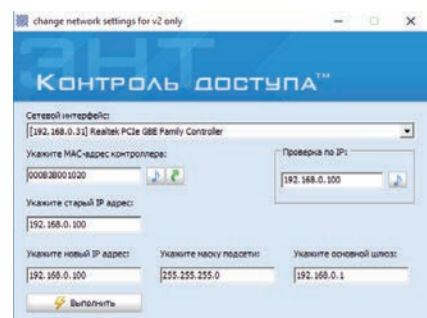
change network settings for v2 only

ЗНТ

Контроль доступа™

Сетевой интерфейс:

[192.168.0.31] Realtek PCIe GBE Family Controller

Укажите MAC-адрес контроллера:

000828001020

Проверка по IP:

192.168.0.100

Укажите старый IP адрес:

192.168.0.100

Укажите новый IP адрес:

192.168.0.100

Укажите маску подсети:

255.255.255.0

Укажите основной шлюз:

192.168.0.1

Выполнить